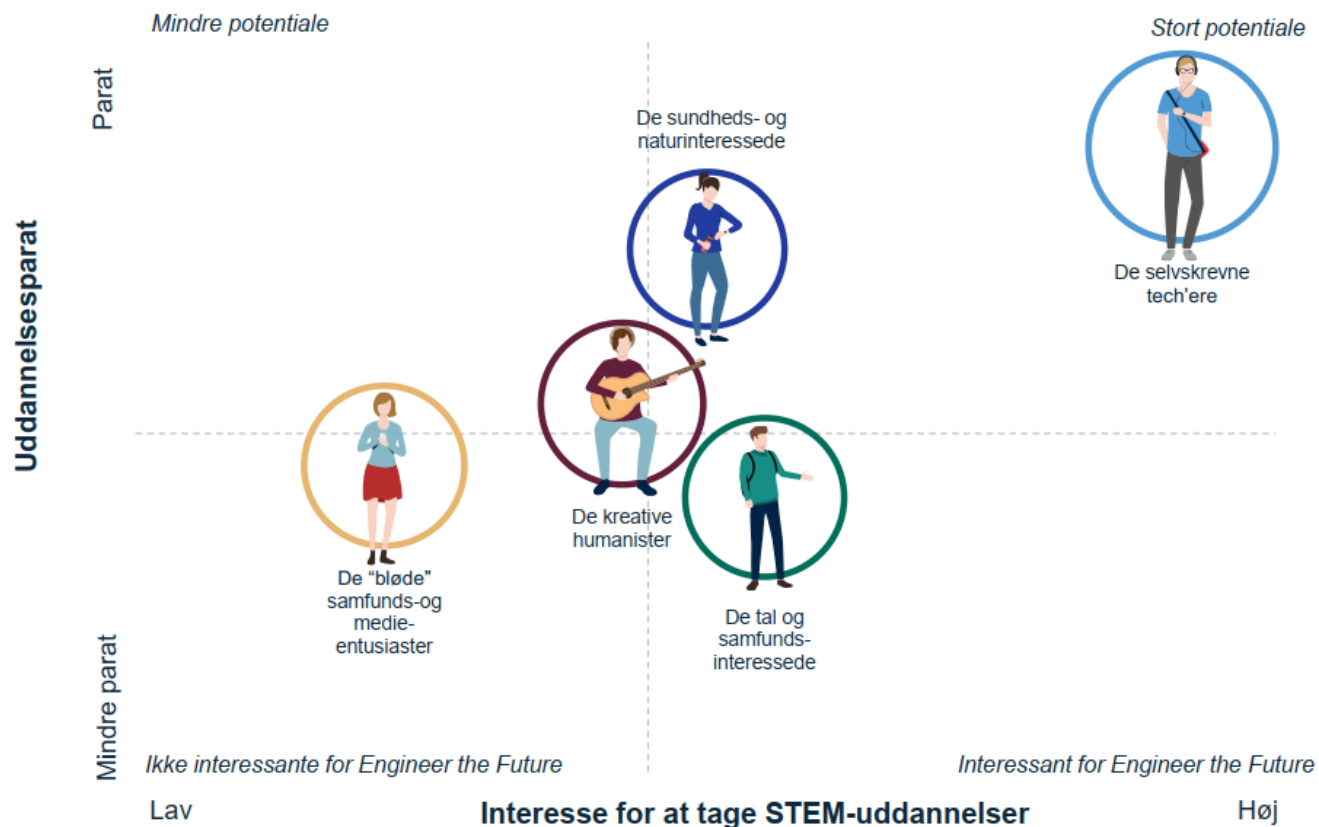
Mindre potentiale

Stort potentiale

Parat

Uddannelsesparat

Mindre parat

De sundheds- og naturinteressede

De selvskrevne tech'ere

De kreative humanister

De "bløde" samfunds-og medie-entusiaster

De tal og samfunds-interessede

Ikke interessante for Engineer the Future

Interessant for Engineer the Future

Lav

Interesse for at tage STEM-uddannelser

Høj